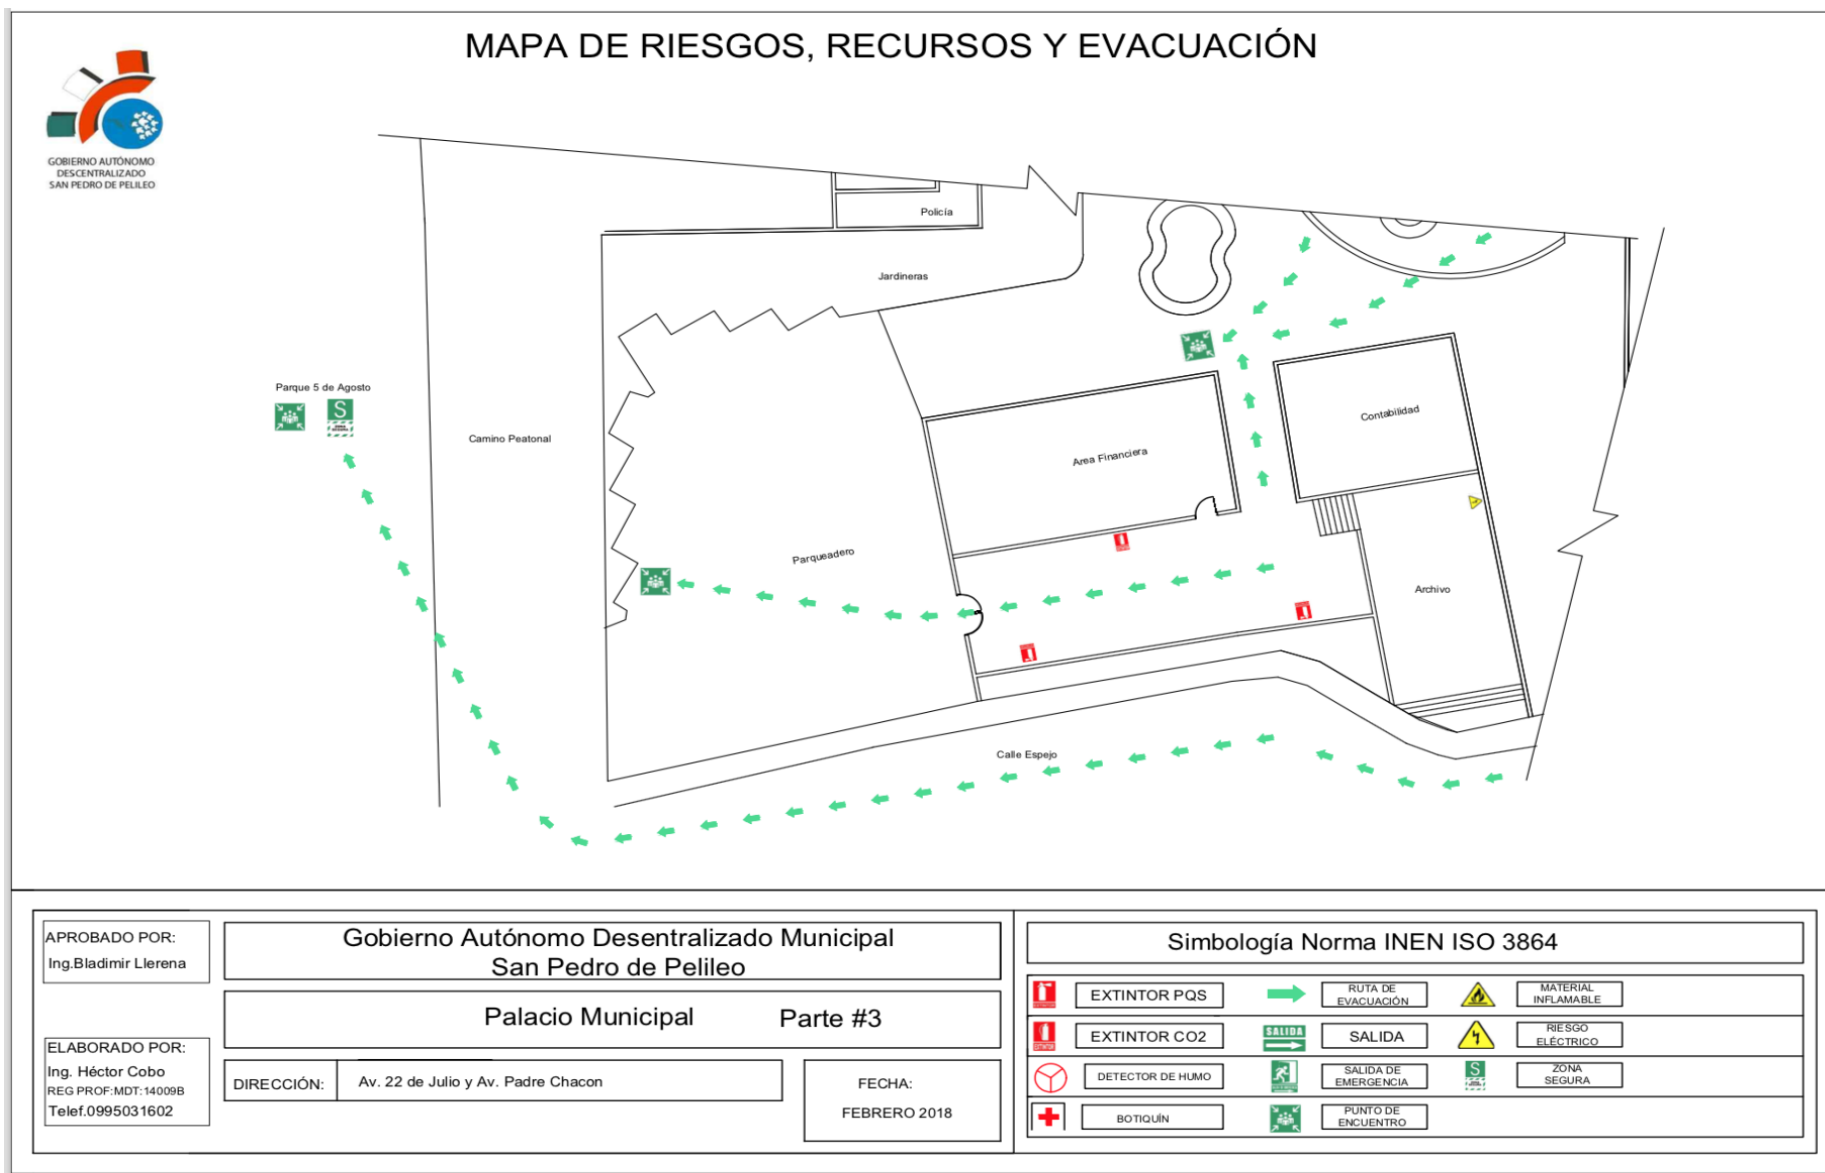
MAPA DE RIESGOS, RECURSOS Y EVACUACIÓN

GOBIERNO AUTÓNOMO DESCENTRALIZADO SAN PEDRO DE PELILEO

Policía

Jardineras

Parque 5 de Agosto

Camino Peatonal

Contabilidad

Area Financiera

Parqueadero

Archivo

Calle Espejo

APROBADO POR:
Ing.Bladimir Llerena

ELABORADO POR:
Ing. Héctor Cobo
REG PROF:MDT:14009B
Telef.0995031602

Gobierno Autónomo Desentralizado Municipal
San Pedro de Pelileo

Palacio Municipal Parte #3

DIRECCIÓN: Av. 22 de Julio y Av. Padre Chacon

FECHA:
FEBRERO 2018

Simbología Norma INEN ISO 3864

EXTINTOR PQS
RUTA DE EVACUACIÓN
MATERIAL INFLAMABLE
EXTINTOR CO2
SALIDA
SALIDA
RIESGO ELÉCTRICO
DETECTOR DE HUMO
SALIDA DE EMERGENCIA
S
ZONA SEGURA
BOTIQUÍN
PUNTO DE ENCUENTRO